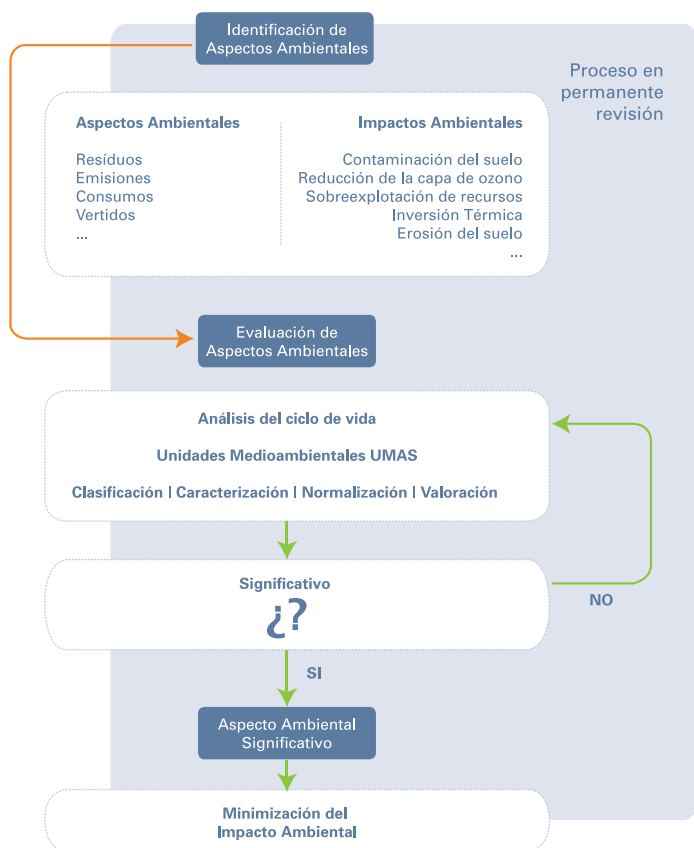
Identificación de Aspectos Ambientales

Proceso en permanente revisión

Aspectos Ambientales

Resíduos
Emisiones
Consumos
Vertidos
...

Impactos Ambientales

Contaminación del suelo
Reducción de la capa de ozono
Sobreexplotación de recursos
Inversión Térmica
Erosión del suelo
...

Evaluación de Aspectos Ambientales

Análisis del ciclo de vida

Unidades Medioambientales UMAS

Clasificación | Caracterización | Normalización | Valoración

Significativo
¿?

NO

SI

Aspecto Ambiental Significativo

Minimización del Impacto Ambiental